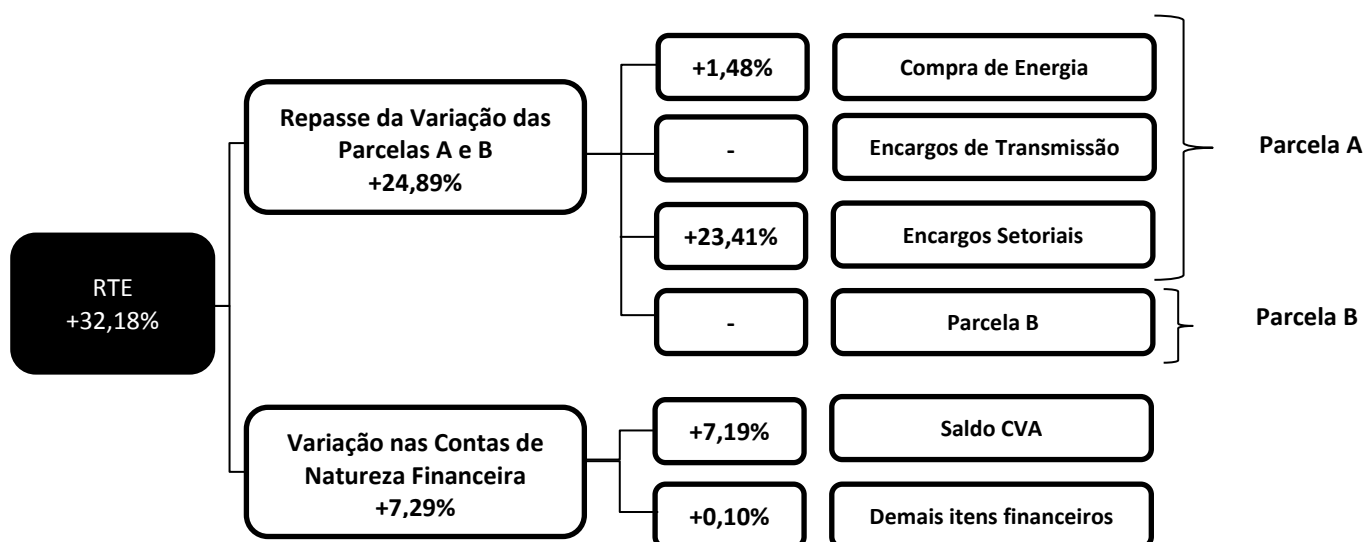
RTE
+32,18%

Repasse da Variação das Parcelas A e B
+24,89%

+1,48%
Compra de Energia

-
Encargos de Transmissão

+23,41%
Encargos Setoriais

Parcela A

-
Parcela B

Parcela B

Variação nas Contas de Natureza Financeira
+7,29%

+7,19%
Saldo CVA

+0,10%
Demais itens financeiros